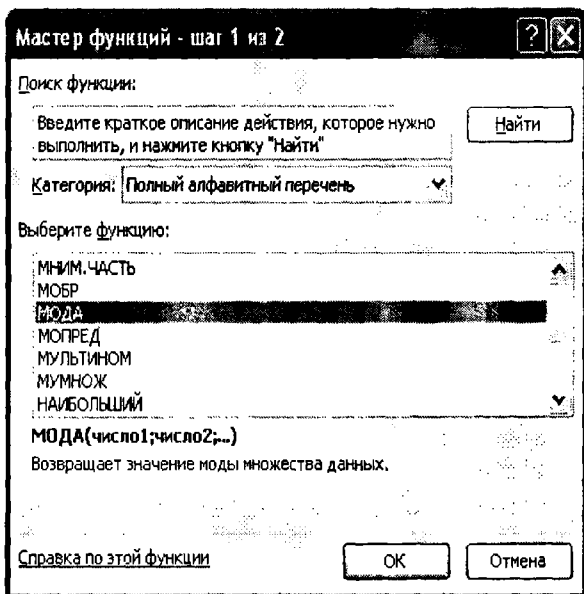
Мастер функций - шаг 1 из 2

Поиск функции:

Введите краткое описание действия, которое нужно выполнить, и нажмите кнопку "Найти"

Найти

Категория: Полный алфавитный перечень

Выберите функцию:

МНИМ.ЧАСТЬ
МОБР
МОДА
МОПРЕД
МУЛЬТИНОМ
МУМНОЖ
НАИБОЛЬШИЙ

МОДА(число1;число2;...)

Возвращает значение моды множества данных.

Справка по этой функции

ОК

Отмена